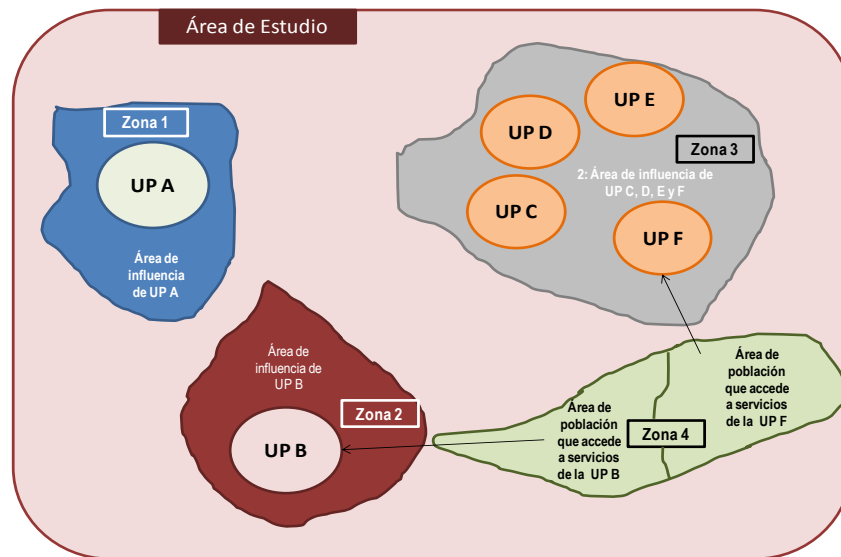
Área de Estudio

Zona 1

UP A

Área de influencia de UP A

UP E

UP D

Zona 3

2: Área de influencia de UP C, D, E y F

UP C

UP F

Área de influencia de UP B

Zona 2

UP B

Área de población que accede a servicios de la UP F

Área de población que accede a servicios de la UP B

Zona 4